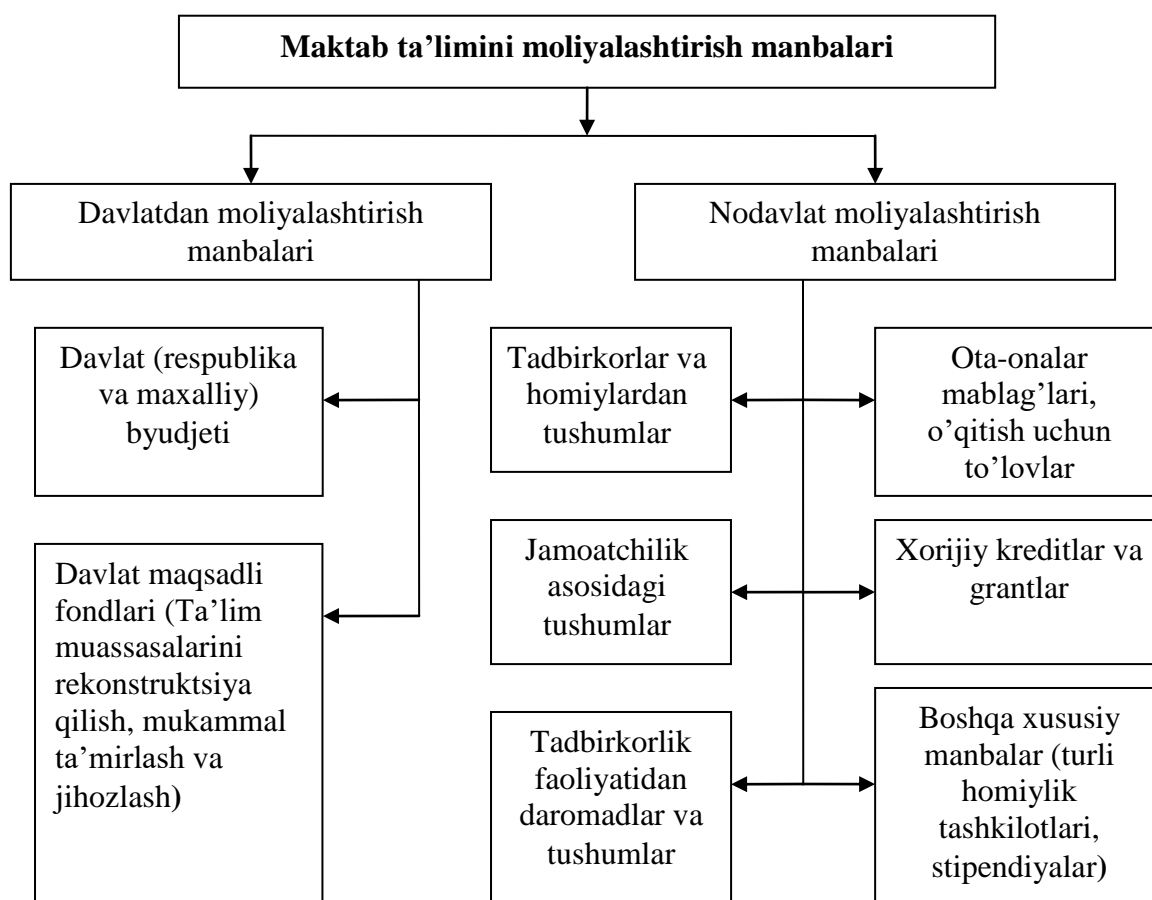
Maktab ta'limini moliyalashtirish manbalari

Davlatdan moliyalashtirish manbalari

Nodavlat moliyalashtirish manbalari

Davlat (respublika va maxalliy) byudjeti

Davlat maqsadli fondlari (Ta'lim muassasalarini rekonstruktsiya qilish, mukammal ta'mirlash va jihozlash)

Tadbirkorlar va homiylardan tushumlar

Ota-onalar mablag'lari, o'qitish uchun to'lovlar

Jamoatchilik asosidagi tushumlar

Xorijiy kreditlar va grantlar

Tadbirkorlik faoliyatidan daromadlar va tushumlar

Boshqa xususiy manbalar (turli homiylik tashkilotlari, stipendiyalar)